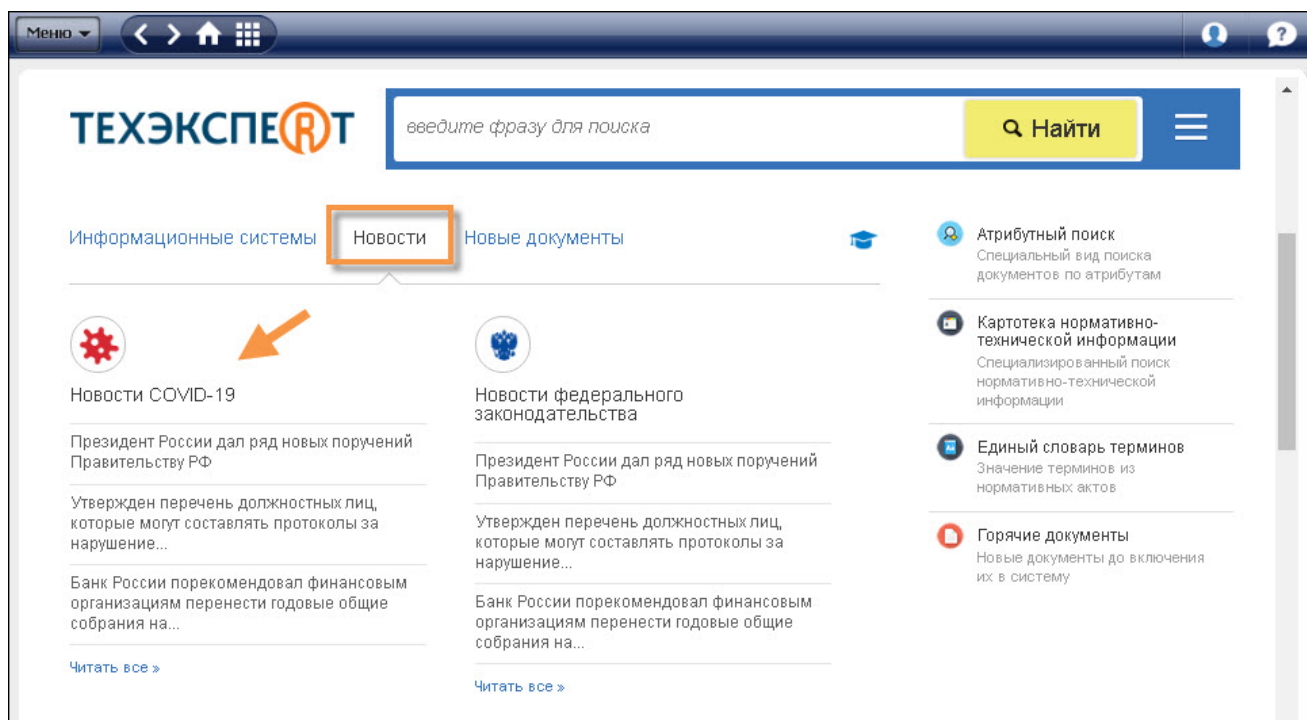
Меню

ТЕХЭКСПЕРТ

введите фразу для поиска

Найти

Информационные системы Новости Новые документы

Новости COVID-19

Президент России дал ряд новых поручений Правительству РФ

Утвержден перечень должностных лиц, которые могут составлять протоколы за нарушение...

Банк России порекомендовал финансовым организациям перенести годовые общие собрания на...

Читать все »

Новости федерального законодательства

Президент России дал ряд новых поручений Правительству РФ

Утвержден перечень должностных лиц, которые могут составлять протоколы за нарушение...

Банк России порекомендовал финансовым организациям перенести годовые общие собрания на...

Читать все »

Атрибутный поиск
Специальный вид поиска документов по атрибутам

Картотека нормативно-технической информации
Специализированный поиск нормативно-технической информации

Единый словарь терминов
Значение терминов из нормативных актов

Горячие документы
Новые документы до включения их в систему